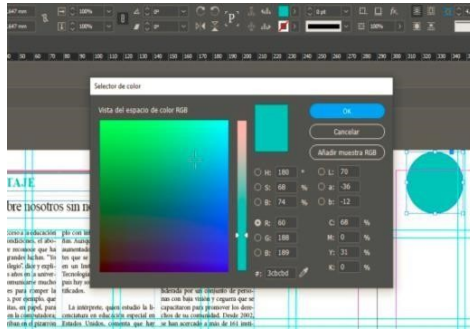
Selector de color

Vista del espacio de color RGB

OK

Cancelar

Añadir muestra RGB

H: 180 °

S: 68 %

B: 74 %

R: 60

G: 188

B: 189

L: 70

a: -36

b: -12

C: 68 %

M: 0 %

Y: 31 %

K: 0 %

#: 3cbcbd

100%

100%

0 pt

1p0

100%

TAJE

bre nosotros sin n

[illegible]